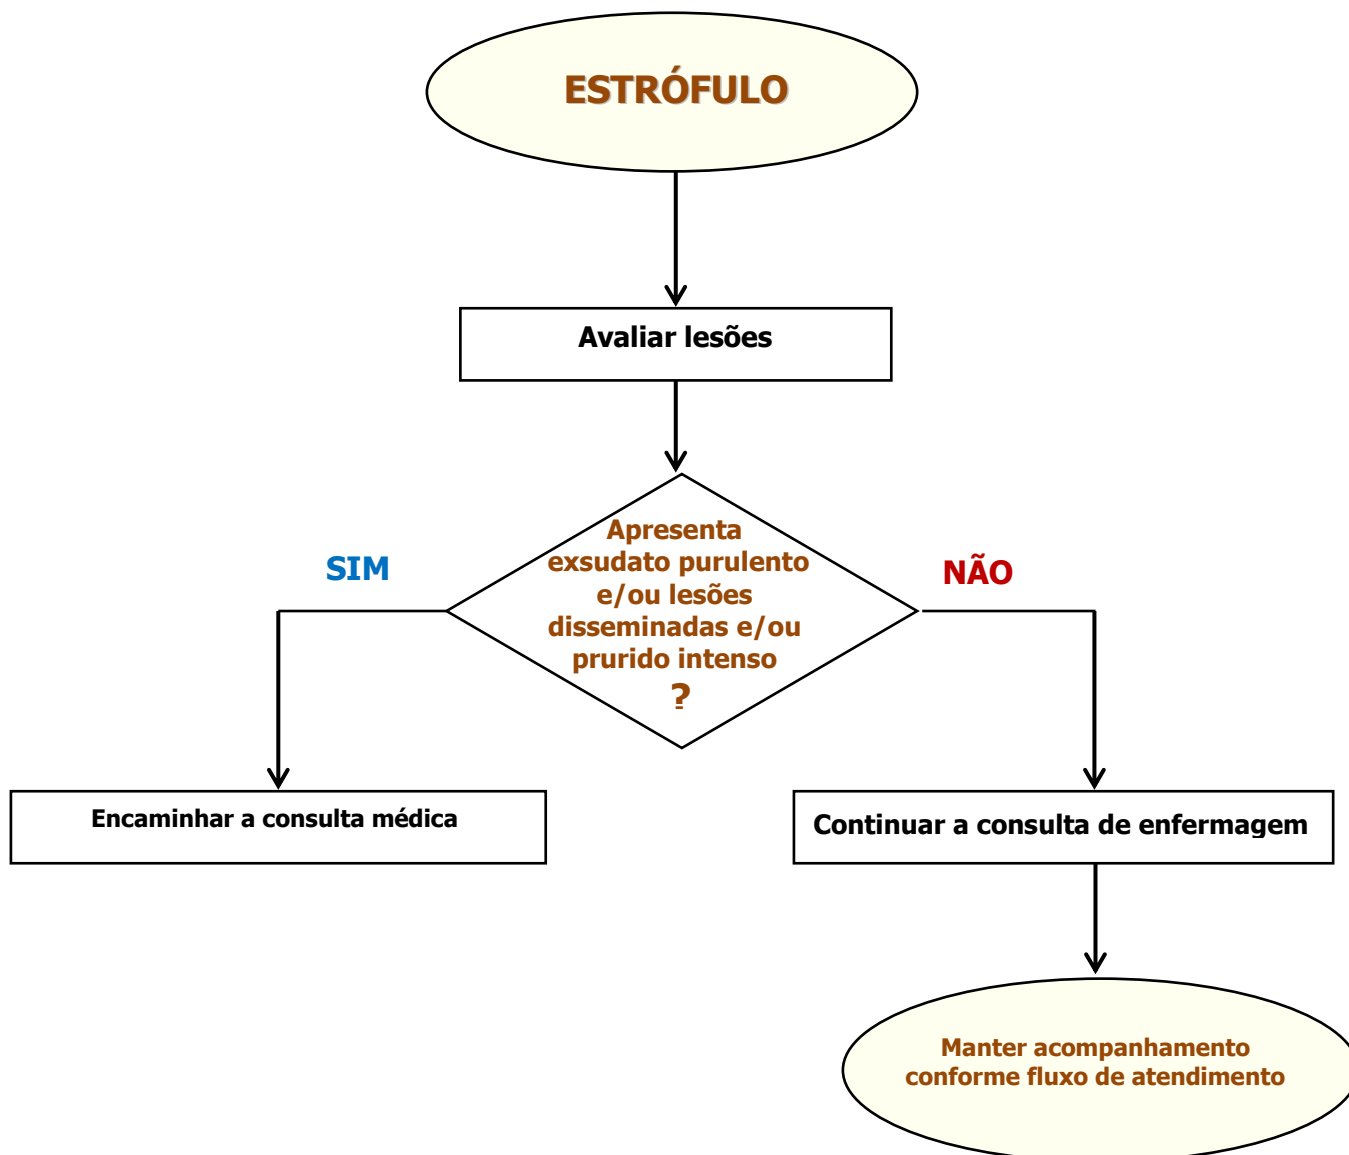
ESTRÓFULO

Avaliar lesões

Apresenta exsudato purulento e/ou lesões disseminadas e/ou prurido intenso ?

SIM

NÃO

Encaminhar a consulta médica

Continuar a consulta de enfermagem

Manter acompanhamento conforme fluxo de atendimento